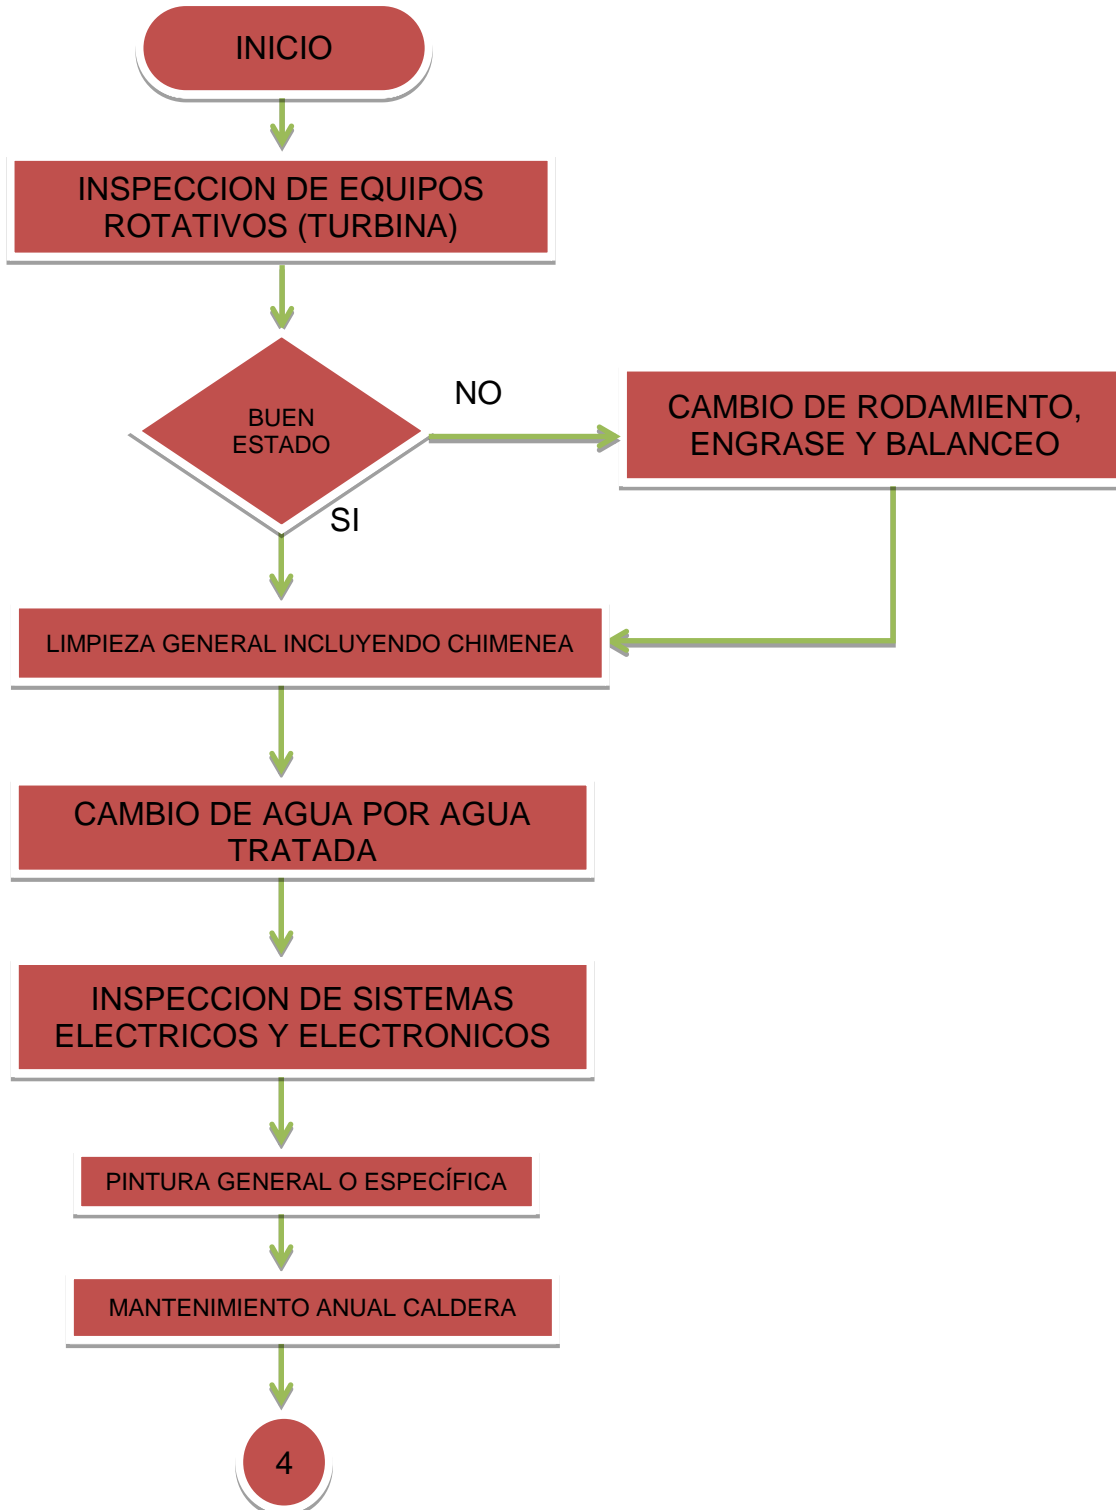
INICIO

INSPECCION DE EQUIPOS ROTATIVOS (TURBINA)

BUEN ESTADO

NO

CAMBIO DE RODAMIENTO, ENGRASE Y BALANCEO

SI

LIMPIEZA GENERAL INCLUYENDO CHIMENEA

CAMBIO DE AGUA POR AGUA TRATADA

INSPECCION DE SISTEMAS ELECTRICOS Y ELECTRONICOS

PINTURA GENERAL O ESPECÍFICA

MANTENIMIENTO ANUAL CALDERA

4